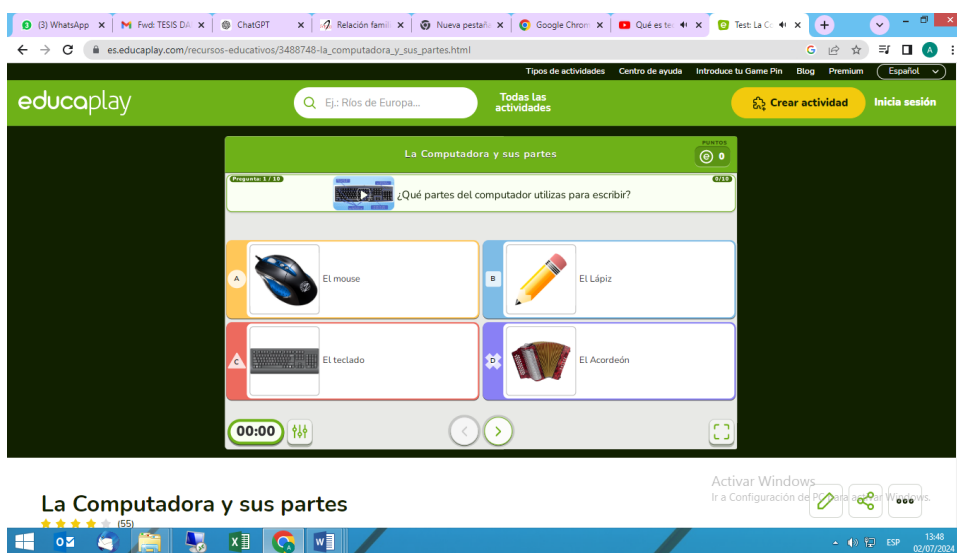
(3) WhatsApp ×
Fwd: TESIS DA ×
ChatGPT ×
Relación famil ×
Nueva pestañ ×
Google Chrom ×
Qué es te ×
Test: La C ×

es.educaplay.com/recursos-educativos/3488748-la_computadora_y_sus_partes.html

Tipos de actividades
Centro de ayuda
Introduce tu Game Pin
Blog
Premium
Español

educaplay
Ej.: Ríos de Europa...
Todas las actividades
Crear actividad
Inicia sesión

La Computadora y sus partes
PUNTOS
0

Pregunta: 1 / 10
0/10
¿Qué partes del computador utilizas para escribir?

A
El mouse

B
El Lápiz

C
El teclado

D
El Acordeón

00:00

Activar Windows
Ir a Configuración de PC para activar Windows.

La Computadora y sus partes
(55)

ESP
13:48
02/07/2024